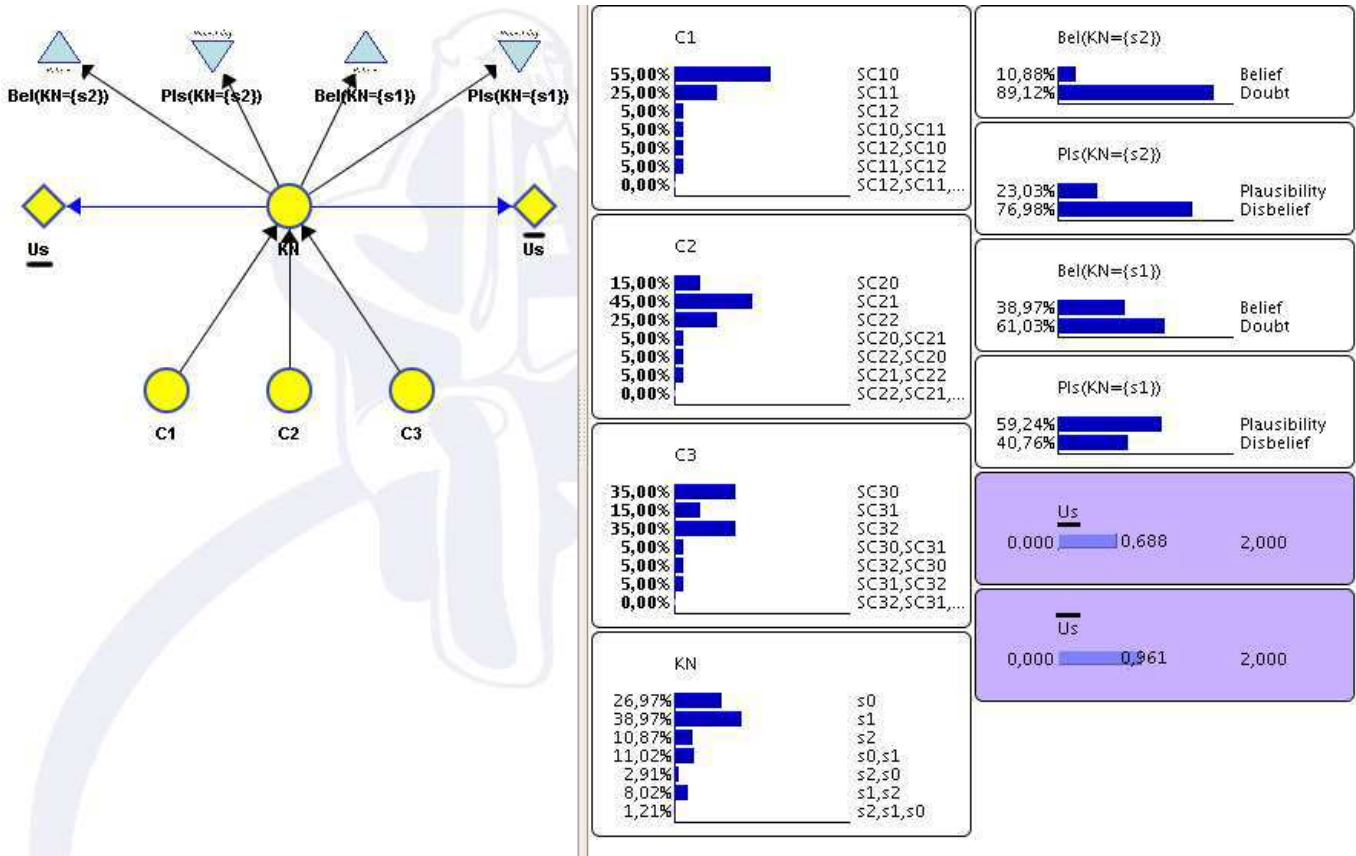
Bel(KN={s2})
Pls(KN={s2})
Bel(KN={s1})
Pls(KN={s1})

Us
KN
Us

C1
C2
C3

C1

| | |
|---|---|
| 55,00% | SC10 |
| 25,00% | SC11 |
| 5,00% | SC12 |
| 5,00% | SC10,SC11 |
| 5,00% | SC12,SC10 |
| 5,00% | SC11,SC12 |
| 0,00% | SC12,SC11,... |

C2

| | |
|---|---|
| 15,00% | SC20 |
| 45,00% | SC21 |
| 25,00% | SC22 |
| 5,00% | SC20,SC21 |
| 5,00% | SC22,SC20 |
| 5,00% | SC21,SC22 |
| 0,00% | SC22,SC21,... |

C3

| | |
|---|---|
| 35,00% | SC30 |
| 15,00% | SC31 |
| 35,00% | SC32 |
| 5,00% | SC30,SC31 |
| 5,00% | SC32,SC30 |
| 5,00% | SC31,SC32 |
| 0,00% | SC32,SC31,... |

KN

| | |
|---|---|
| 26,97% | s0 |
| 38,97% | s1 |
| 10,87% | s2 |
| 11,02% | s0,s1 |
| 2,91% | s2,s0 |
| 8,02% | s1,s2 |
| 1,21% | s2,s1,s0 |

Bel(KN={s2})

10,88% Belief
89,12% Doubt

Pls(KN={s2})

23,03% Plausibility
76,98% Disbelief

Bel(KN={s1})

38,97% Belief
61,03% Doubt

Pls(KN={s1})

59,24% Plausibility
40,76% Disbelief

Us
0,000 0,688 2,000

Us
0,000 0,961 2,000